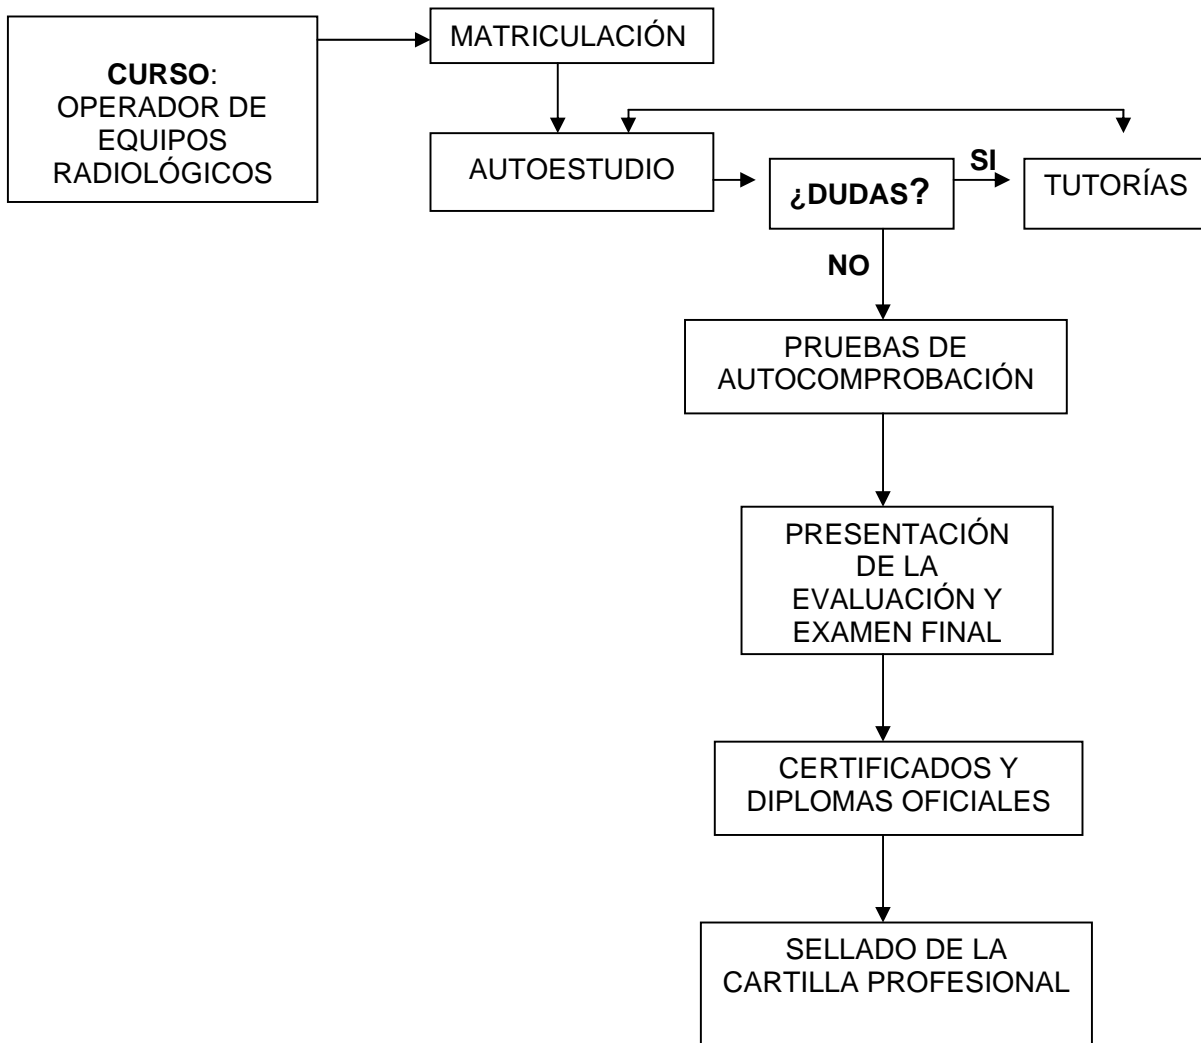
**CURSO**: OPERADOR DE EQUIPOS RADIOLÓGICOS

MATRICULACIÓN

AUTOESTUDIO

**¿DUDAS?**

**SI**

TUTORÍAS

**NO**

PRUEBAS DE AUTOCOMPROBACIÓN

PRESENTACIÓN DE LA EVALUACIÓN Y EXAMEN FINAL

CERTIFICADOS Y DIPLOMAS OFICIALES

SELLADO DE LA CARTILLA PROFESIONAL